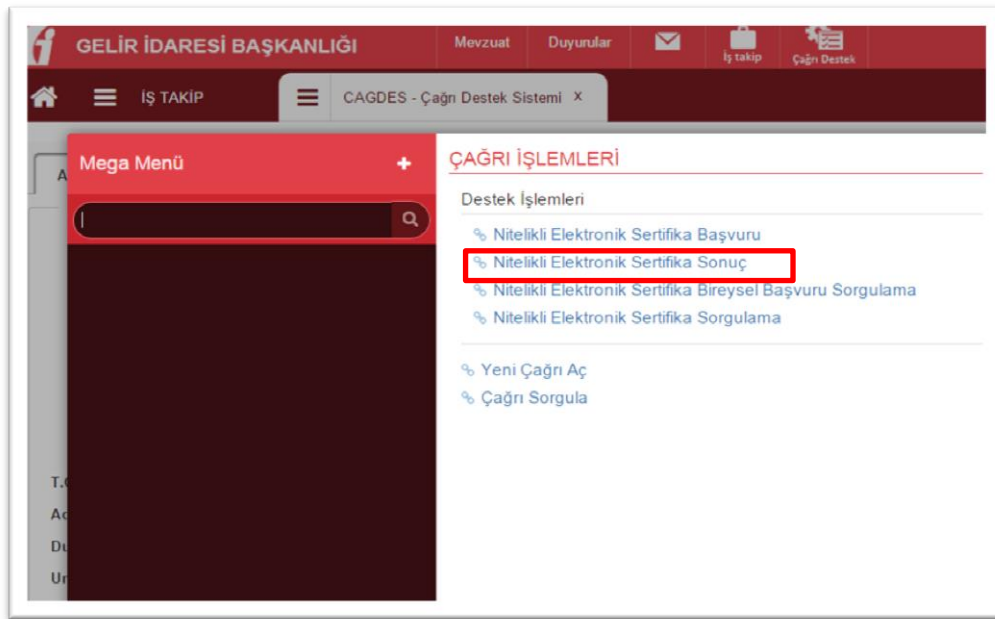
GELİR İDARESİ BAŞKANLIĞI

Mevzuat

Duyurular

İş takip

Çağrı Destek

İŞ TAKİP

CAGDES - Çağrı Destek Sistemi X

Mega Menü +

ÇAĞRI İŞLEMLERİ

Destek İşlemleri

Nitelikli Elektronik Sertifika Başvuru

Nitelikli Elektronik Sertifika Sonuç

Nitelikli Elektronik Sertifika Bireysel Başvuru Sorgulama

Nitelikli Elektronik Sertifika Sorgulama

Yeni Çağrı Aç

Çağrı Sorgula

A

T.

Ad

Du

Ur